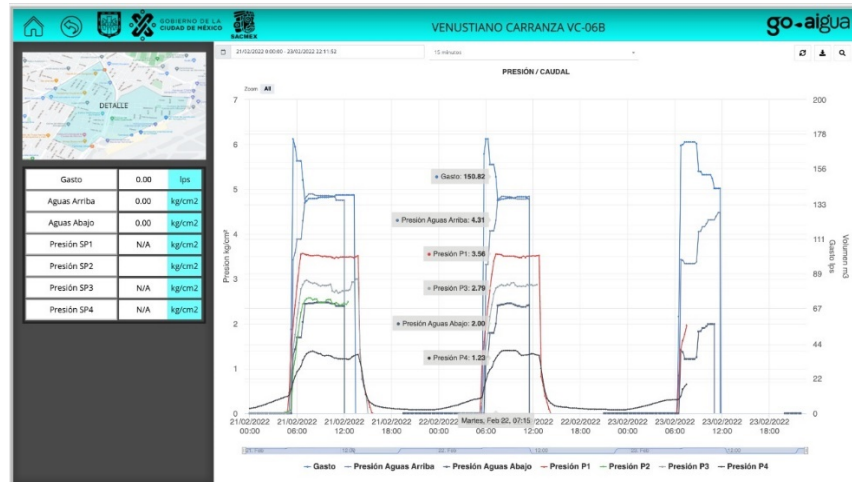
GOBIERNO DE LA CIUDAD DE MÉXICO SACMEX

VENUSTIANO CARRANZA VC-06B

go-aigua

DETALLE

| Gasto | 0.00 | lps |
|---|---|---|
| Aguas Arriba | 0.00 | kg/cm2 |
| Aguas Abajo | 0.00 | kg/cm2 |
| Presión SP1 | N/A | kg/cm2 |
| Presión SP2 | | kg/cm2 |
| Presión SP3 | N/A | kg/cm2 |
| Presión SP4 | N/A | kg/cm2 |

21/02/2022 0:00:00 - 23/02/2022 22:11:52

15 minutos

PRESIÓN / CAUDAL

Zoom All

Presión kg/cm²

Gasto lps

Volumen m3

7
6
5
4
3
2
1
0

200
178
156
133
111
89
67
44
22
0

Gasto: 150.82

Presión Aguas Arriba: 4.31

Presión P1: 3.56

Presión P3: 2.79

Presión Aguas Abajo: 2.00

Presión P4: 1.23

Martes, Feb 22, 07:15

21/02/2022 00:00
21/02/2022 06:00
21/02/2022 12:00
21/02/2022 18:00
22/02/2022 00:00
22/02/2022 06:00
22/02/2022 12:00
22/02/2022 18:00
23/02/2022 00:00
23/02/2022 06:00
23/02/2022 12:00
23/02/2022 18:00

Gasto — Presión Aguas Arriba — Presión Aguas Abajo — Presión P1 — Presión P2 — Presión P3 — Presión P4